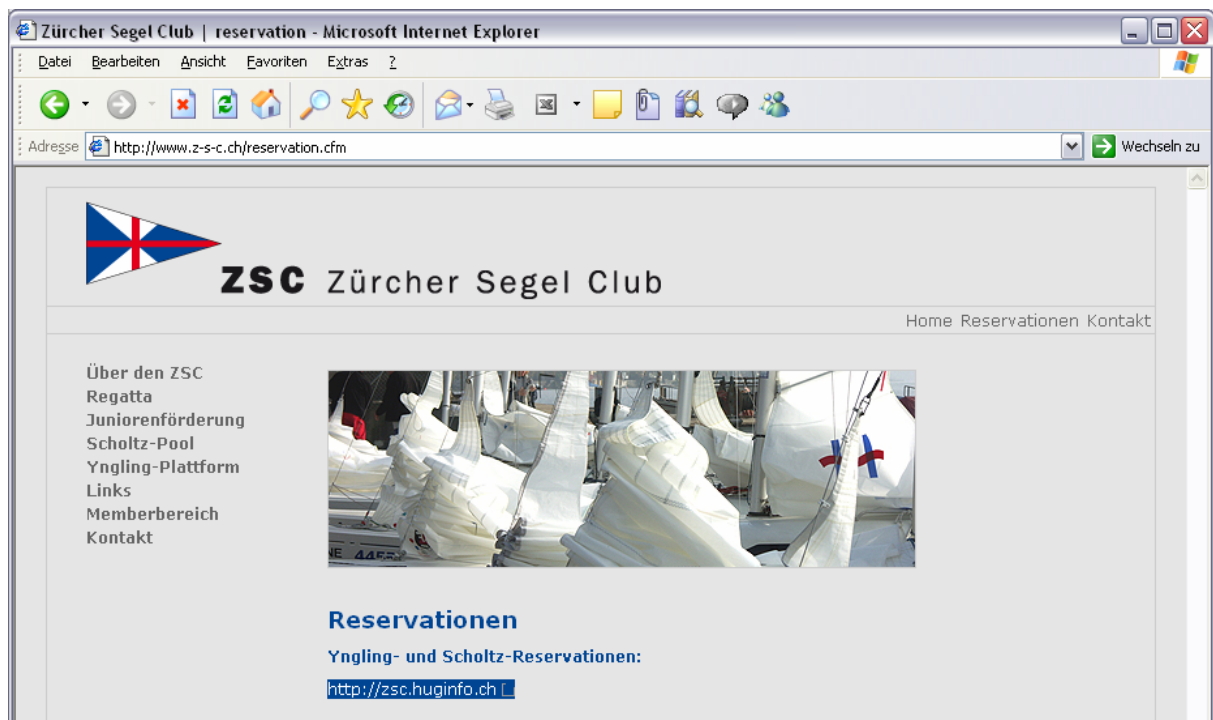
Zürcher Segel Club | reservation - Microsoft Internet Explorer

Datei Bearbeiten Ansicht Favoriten Extras ?

Adresse http://www.z-s-c.ch/reservation.cfm Wechseln zu

ZSC Zürcher Segel Club

Home Reservationen Kontakt

Über den ZSC
Regatta
Juniorenförderung
Scholtz-Pool
Yngling-Plattform
Links
Memberbereich
Kontakt

Reservationen

Yngling- und Scholtz-Reservationen:

http://zsc.huginfo.ch